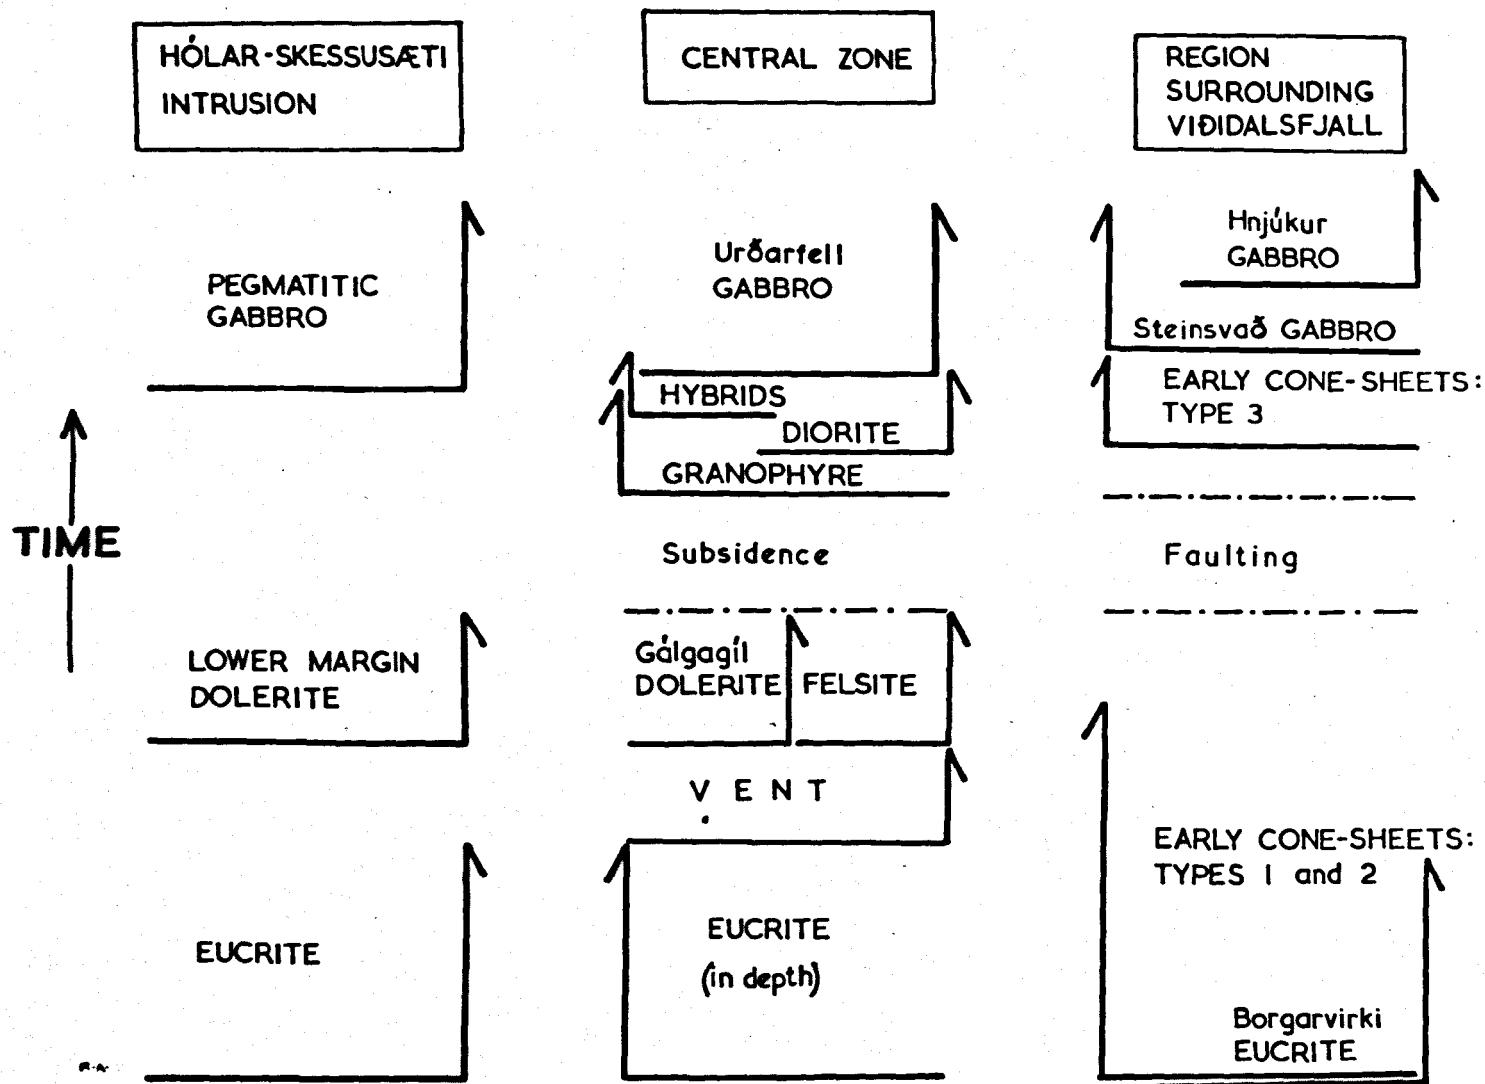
HÓLAR-SKESSUSÆTI INTRUSION

CENTRAL ZONE

REGION SURROUNDING VIÐIDALSFJALL

TIME

PEGMATITIC GABBRO

LOWER MARGIN DOLERITE

EUCRITE

Urðarfell GABBRO

HYBRIDS

DIORITE

GRANOPHYRE

Subsidence

Gálgagíl DOLERITE

FELSITE

V E N T

EUCRITE (in depth)

Hnjúkur GABBRO

Steinsvað GABBRO

EARLY CONE-SHEETS: TYPE 3

Faulting

EARLY CONE-SHEETS: TYPES I and 2

Borgarvirki EUCRITE